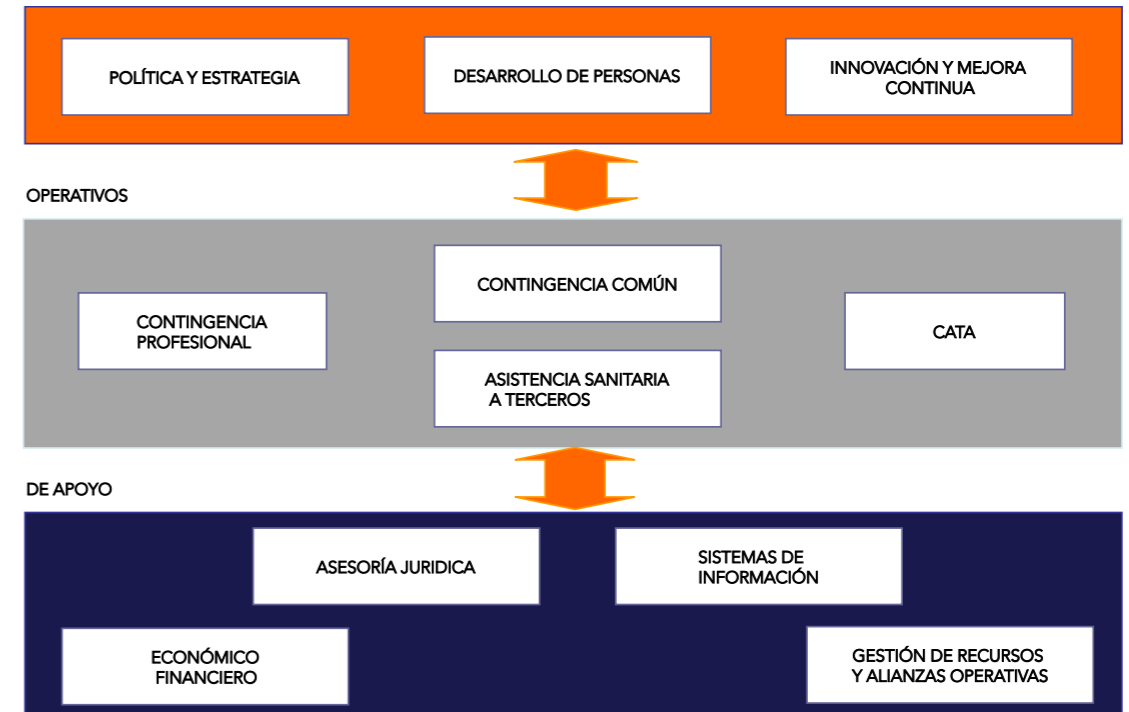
POLÍTICA Y ESTRATEGIA

DESARROLLO DE PERSONAS

INNOVACIÓN Y MEJORA CONTINUA

OPERATIVOS

CONTINGENCIA COMÚN

CONTINGENCIA PROFESIONAL

CATA

ASISTENCIA SANITARIA A TERCEROS

DE APOYO

ASESORÍA JURIDICA

SISTEMAS DE INFORMACIÓN

ECONÓMICO FINANCIERO

GESTIÓN DE RECURSOS Y ALIANZAS OPERATIVAS